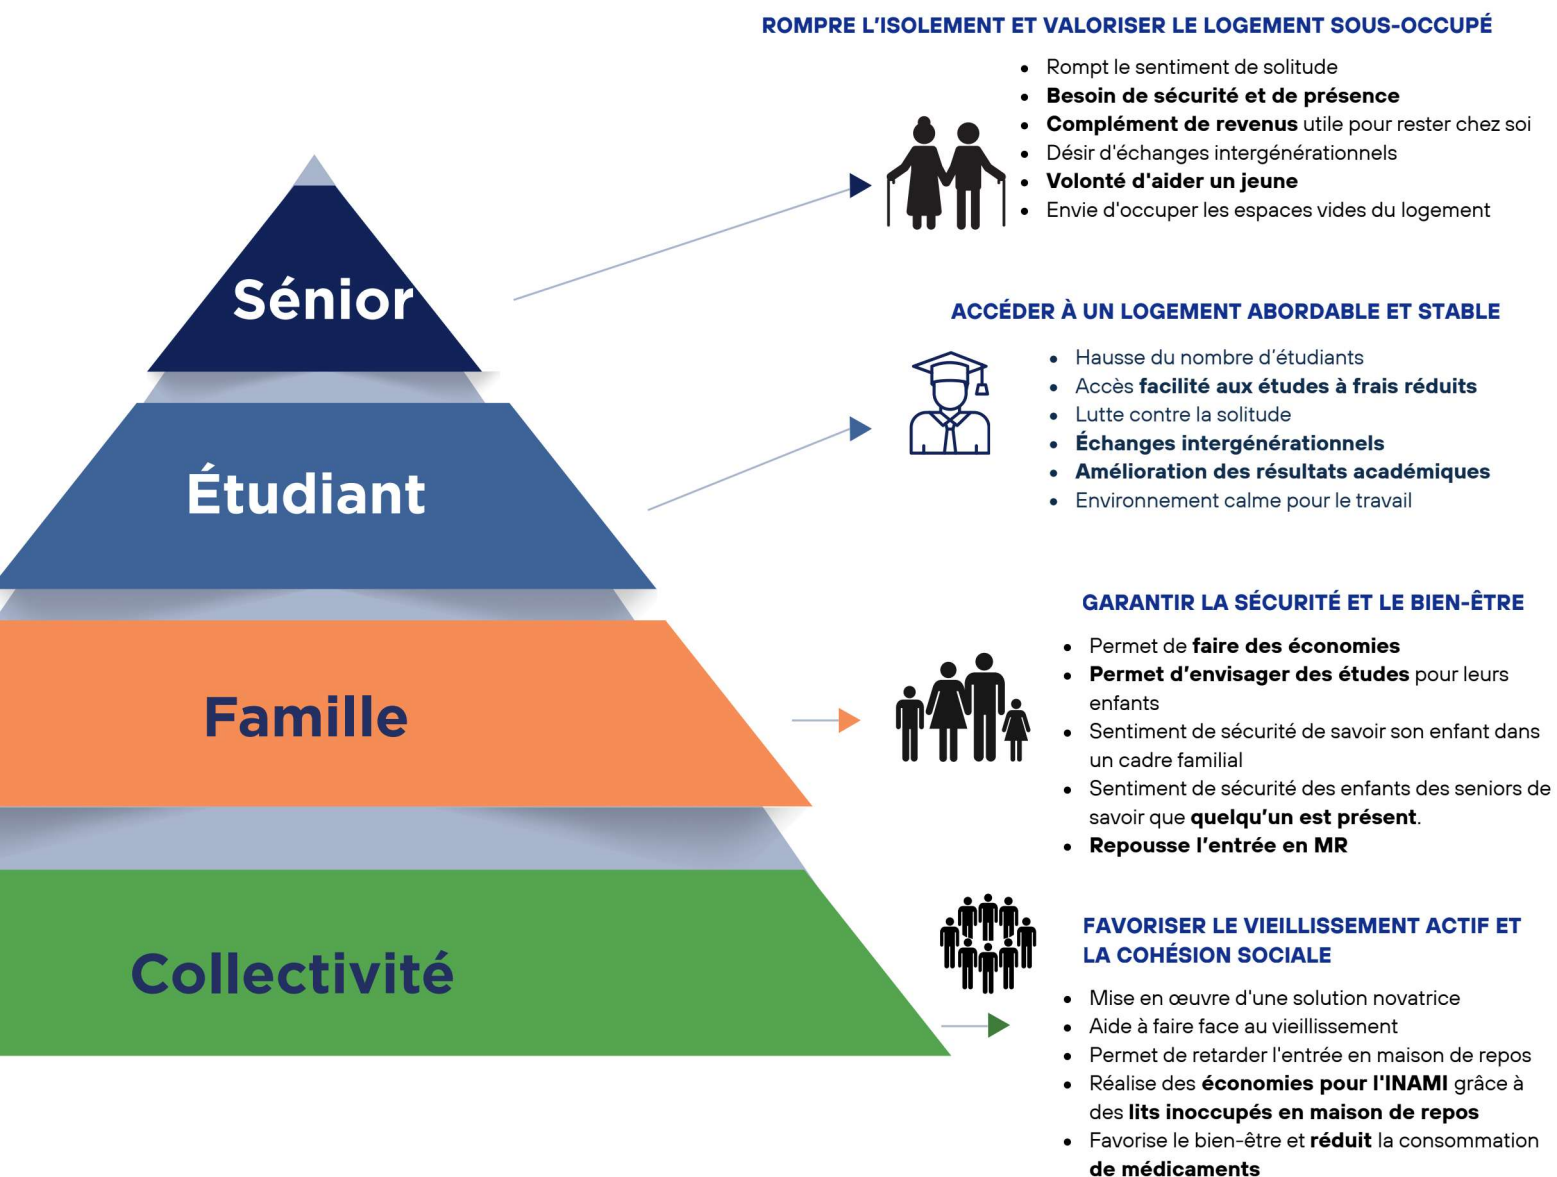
ROMPRE L'ISOLEMENT ET VALORISER LE LOGEMENT SOUS-OCCUPÉ

- Rompt le sentiment de solitude
- Besoin de sécurité et de présence
- Complément de revenus utile pour rester chez soi
- Désir d'échanges intergénérationnels
- Volonté d'aider un jeune
- Envie d'occuper les espaces vides du logement

Sénior

ACCÉDER À UN LOGEMENT ABORDABLE ET STABLE

- Hausse du nombre d'étudiants
- Accès facilité aux études à frais réduits
- Lutte contre la solitude
- Échanges intergénérationnels
- Amélioration des résultats académiques
- Environnement calme pour le travail

Étudiant

GARANTIR LA SÉCURITÉ ET LE BIEN-ÊTRE

- Permet de faire des économies
- Permet d'envisager des études pour leurs enfants
- Sentiment de sécurité de savoir son enfant dans un cadre familial
- Sentiment de sécurité des enfants des seniors de savoir que quelqu'un est présent.
- Repousse l'entrée en MR

Famille

FAVORISER LE VIEILLISSEMENT ACTIF ET LA COHÉSION SOCIALE

- Mise en œuvre d'une solution novatrice
- Aide à faire face au vieillissement
- Permet de retarder l'entrée en maison de repos
- Réalise des économies pour l'INAMI grâce à des lits inoccupés en maison de repos
- Favorise le bien-être et réduit la consommation de médicaments

Collectivité